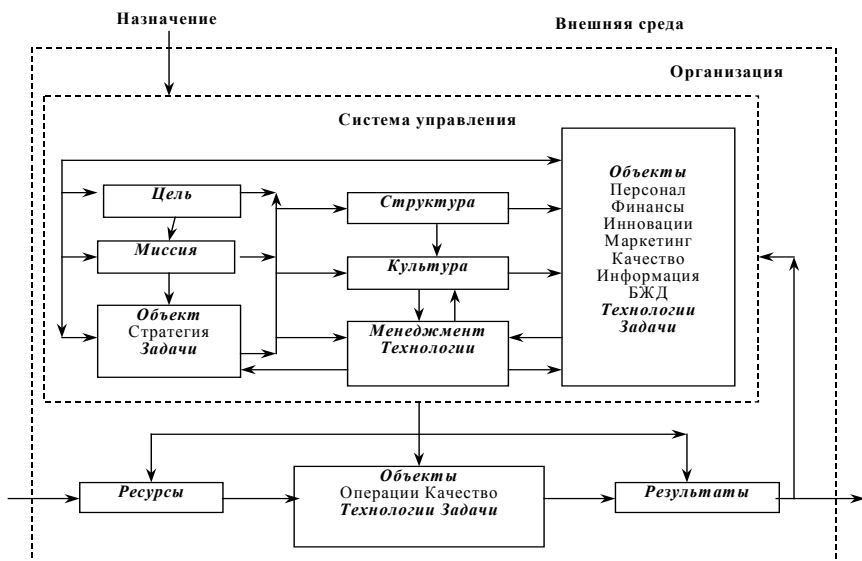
Назначение

Внешняя среда

Организация

Система управления

Цель

Миссия

Объект
Стратегия
Задачи

Структура

Культура

Менеджмент
Технологии

Объекты
Персонал
Финансы
Инновации
Маркетинг
Качество
Информация
БЖД
Технологии
Задачи

Ресурсы

Объекты
Операции Качество
Технологии Задачи

Результаты